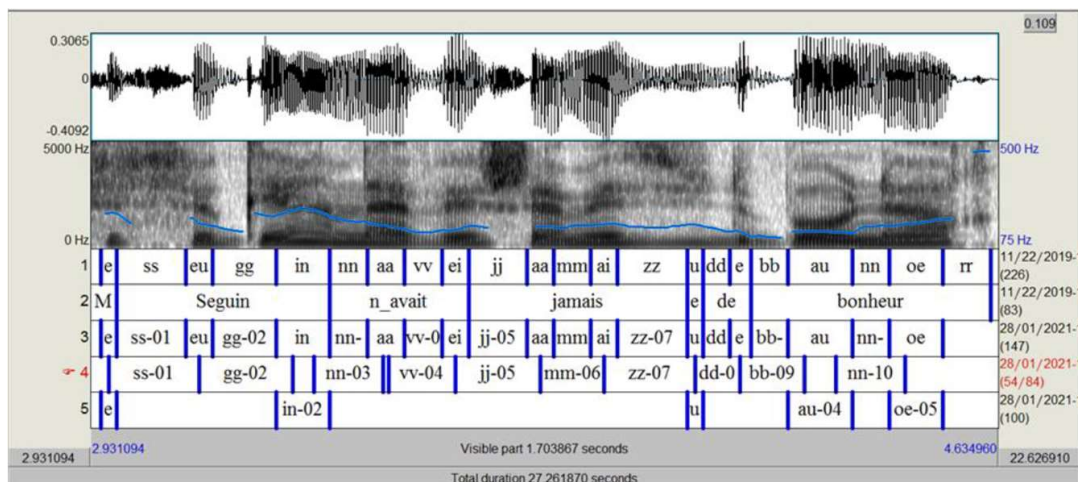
0.109

0.3065
0
-0.4092
5000 Hz
0 Hz
500 Hz
75 Hz

| | | | | | | | | | | | | | | | | | | | | | |
|---|---|---|---|---|---|---|---|---|---|---|---|---|---|---|---|---|---|---|---|---|---|
| 1 | e | ss | eu | gg | in | nn | aa | vv | ei | jj | aa | mm | ai | zz | u | dd | e | bb | au | nn | oe | rr |

11/22/2019- (226)

2 M Seguin n_avait jamais e de bonheur
11/22/2019- (83)

3 e ss-01 eu gg-02 in nn- aa vv-0 ei jj-05 aa mm ai zz-07 u dd e bb- au nn- oe
28/01/2021- (147)

4 ss-01 gg-02 nn-03 vv-04 jj-05 mm-06 zz-07 dd-0 bb-09 nn-10
28/01/2021- (54/84)

5 e in-02 u au-04 oe-05
28/01/2021- (100)

2.931094
2.931094
Visible part 1.703867 seconds
4.634960
22.626910
Total duration 27.261870 seconds